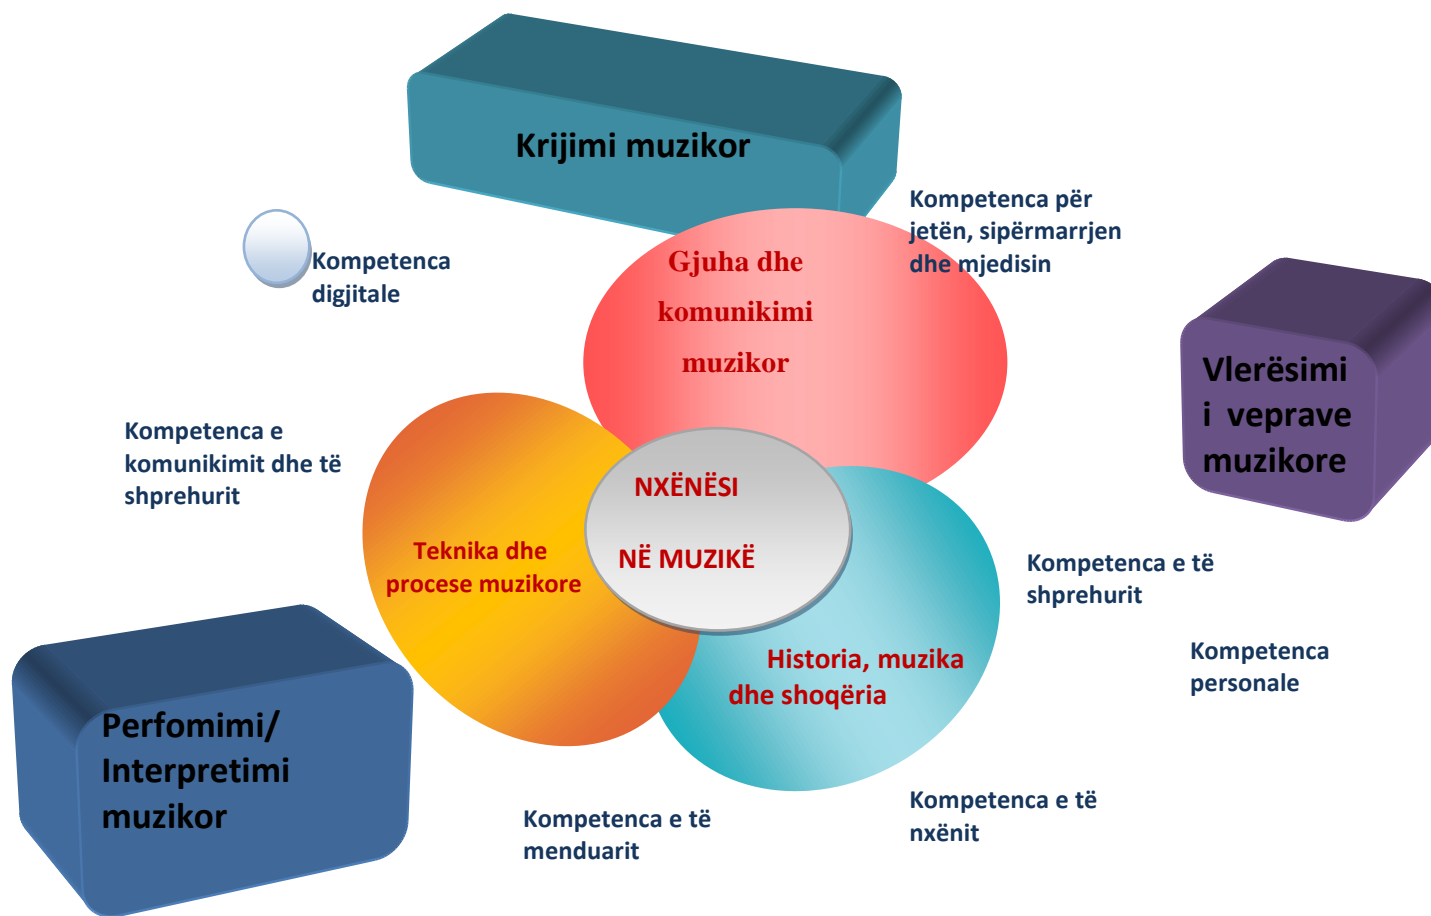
Krijimi muzikor

Kompetenca për jetën, sipërmarrjen dhe mjedisin

Kompetenca digjitale

Gjuha dhe komunikimi muzikor

Vlerësimi i veprave muzikore

Kompetenca e komunikimit dhe të shprehurit

NXËNËSI

NË MUZIKË

Teknika dhe procese muzikore

Kompetenca e të shprehurit

Kompetenca personale

Historia, muzika dhe shoqëria

Perfomimi/ Interpretimi muzikor

Kompetenca e të menduarit

Kompetenca e të nxënit